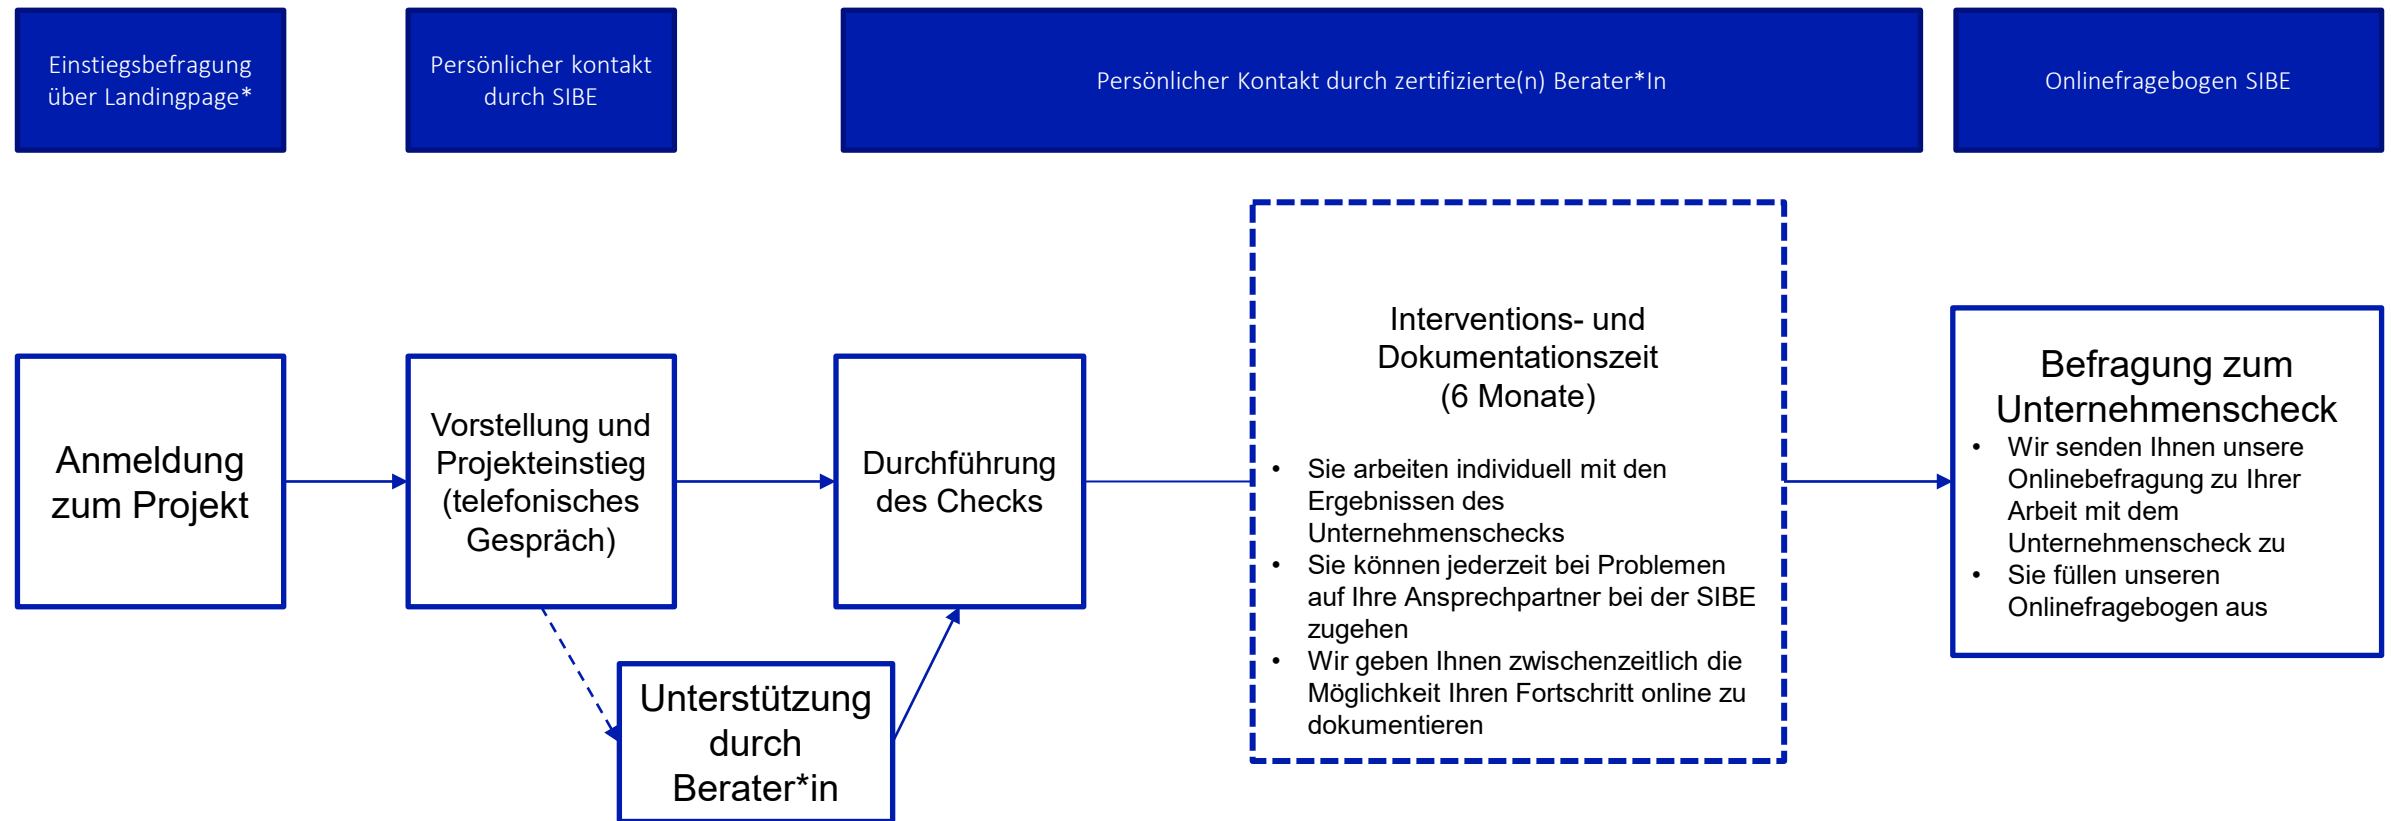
Einstiegsbefragung über Landingpage*

Persönlicher kontakt durch SIBE

Persönlicher Kontakt durch zertifizierte(n) Berater*In

Onlinefragebogen SIBE

Anmeldung zum Projekt

Vorstellung und Projekteinstieg (telefonisches Gespräch)

Durchführung des Checks

Unterstützung durch Berater*in

Interventions- und Dokumentationszeit (6 Monate)

- Sie arbeiten individuell mit den Ergebnissen des Unternehmenschecks
- Sie können jederzeit bei Problemen auf Ihre Ansprechpartner bei der SIBE zugehen
- Wir geben Ihnen zwischenzeitlich die Möglichkeit Ihren Fortschritt online zu dokumentieren

Befragung zum Unternehmenscheck

- Wir senden Ihnen unsere Onlinebefragung zu Ihrer Arbeit mit dem Unternehmenscheck zu
- Sie füllen unseren Onlinefragebogen aus